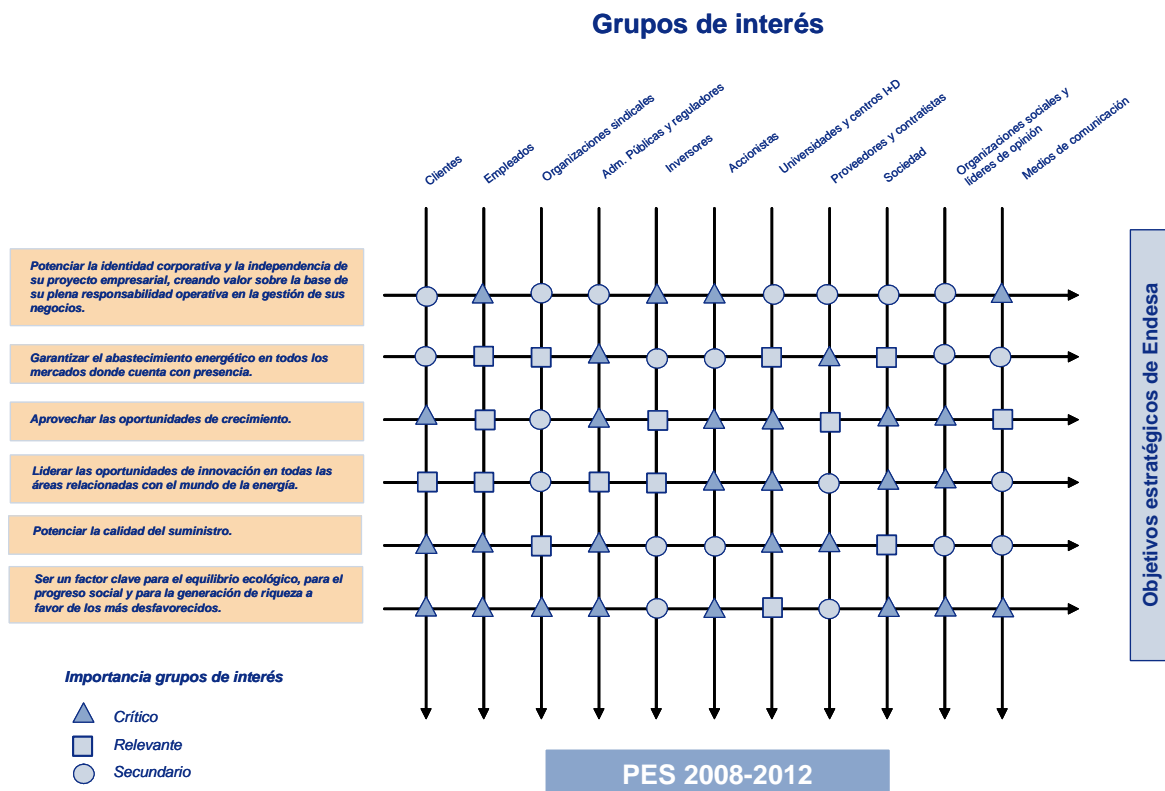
Grupos de interés

Clientes
Empleados
Organizaciones sindicales
Adm. Públicas y reguladores
Inversores
Accionistas
Universidades y centros I+D
Proveedores y contratistas
Sociedad
Organizaciones sociales y líderes de opinión
Medios de comunicación

Potenciar la identidad corporativa y la independencia de su proyecto empresarial, creando valor sobre la base de su plena responsabilidad operativa en la gestión de sus negocios.

Garantizar el abastecimiento energético en todos los mercados donde cuenta con presencia.

Aprovechar las oportunidades de crecimiento.

Liderar las oportunidades de innovación en todas las áreas relacionadas con el mundo de la energía.

Potenciar la calidad del suministro.

Ser un factor clave para el equilibrio ecológico, para el progreso social y para la generación de riqueza a favor de los más desfavorecidos.

Objetivos estratégicos de Endesa

Importancia grupos de interés
Crítico
Relevante
Secundario

PES 2008-2012